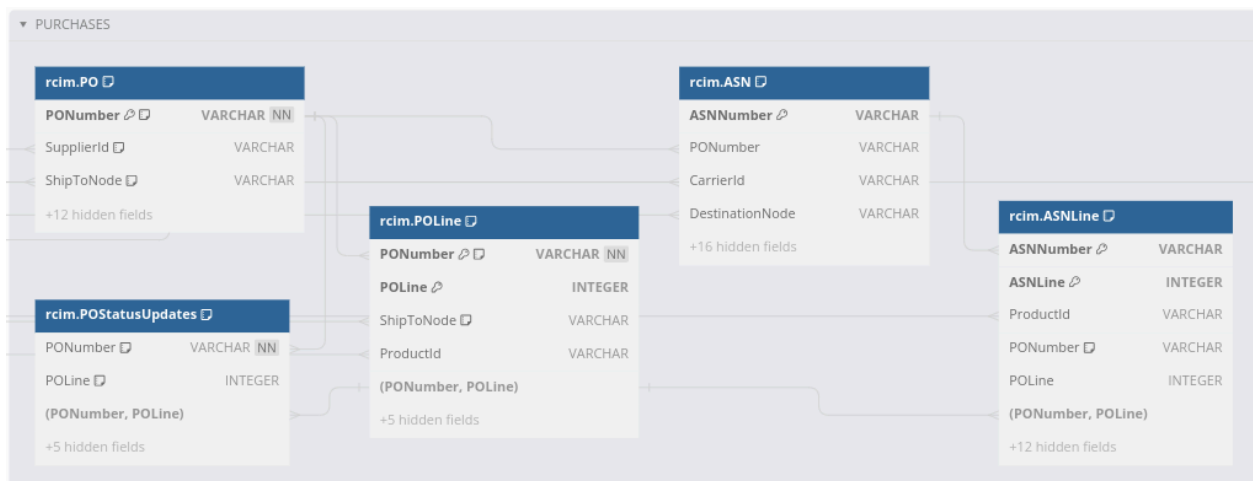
▾ PURCHASES

rcim.PO

| PONumber | VARCHAR NN |
|---|---|
| SupplierId | VARCHAR |
| ShipToNode | VARCHAR |
| +12 hidden fields | |

rcim.ASN

| ASNNumber | VARCHAR |
|---|---|
| PONumber | VARCHAR |
| CarrierId | VARCHAR |
| DestinationNode | VARCHAR |
| +16 hidden fields | |

rcim.POLine

| PONumber | VARCHAR NN |
|---|---|
| POLine | INTEGER |
| ShipToNode | VARCHAR |
| ProductId | VARCHAR |
| (PONumber, POLine) | |
| +5 hidden fields | |

rcim.ASNLine

| ASNNumber | VARCHAR |
|---|---|
| ASNLine | INTEGER |
| ProductId | VARCHAR |
| PONumber | VARCHAR |
| POLine | INTEGER |
| (PONumber, POLine) | |
| +12 hidden fields | |

rcim.POStatusUpdates

| PONumber | VARCHAR NN |
|---|---|
| POLine | INTEGER |
| (PONumber, POLine) | |
| +5 hidden fields | |